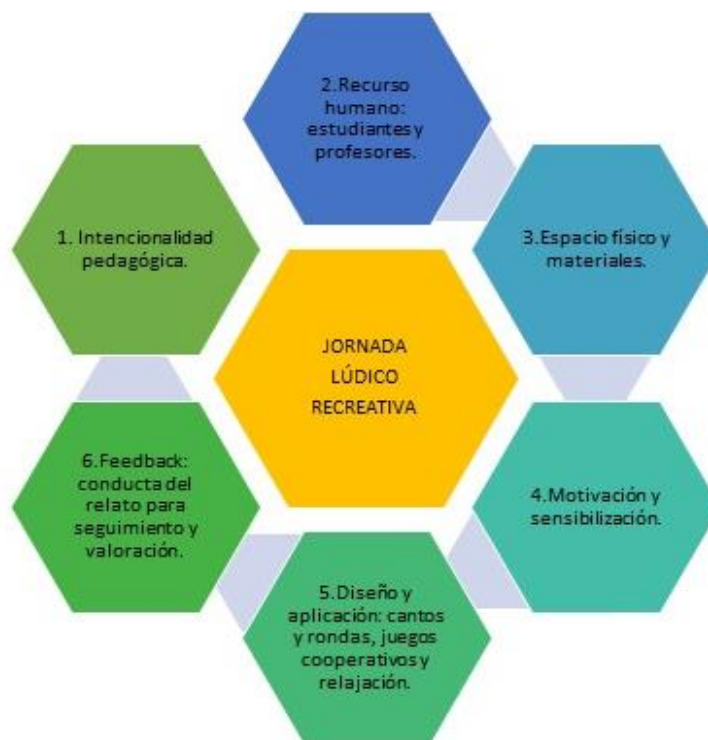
JORNADA LÚDICO RECREATIVA

1. Intencionalidad pedagógica.

2.Recurso humano: estudiantes y profesores.

3.Espacio físico y materiales.

4.Motivación y sensibilización.

5.Diseño y aplicación: cantos y rondas, juegos cooperativos y relajación.

6.Feedback: conducta del relato para seguimiento y valoración.